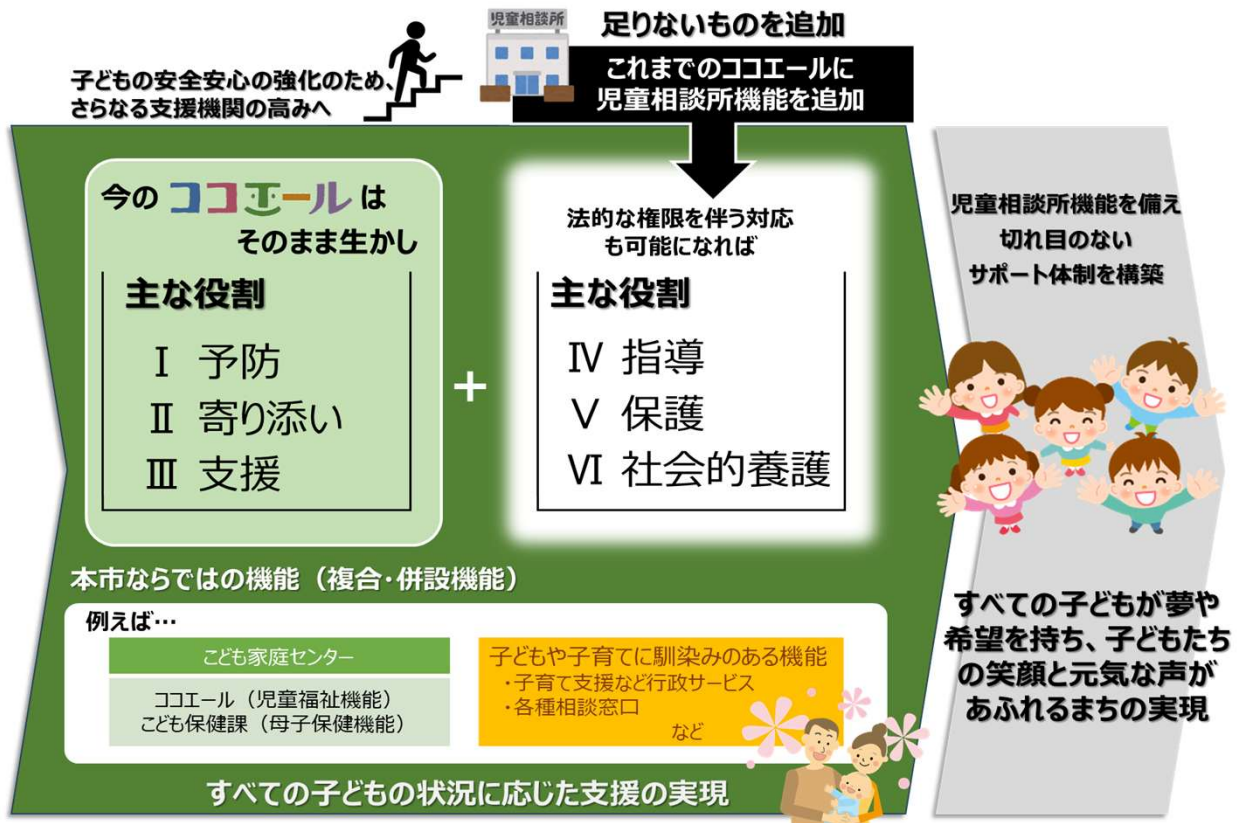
子どもの安全安心の強化のため、さらなる支援機関の高みへ

児童相談所

足りないものを追加

これまでのココエールに児童相談所機能を追加

今の ココエール は
そのまま生かし

主な役割

Ⅰ 予防
Ⅱ 寄り添い
Ⅲ 支援

＋

法的な権限を伴う対応も可能になれば

主な役割

Ⅳ 指導
Ⅴ 保護
Ⅵ 社会的養護

児童相談所機能を備え
切れ目のない
サポート体制を構築

本市ならではの機能（複合・併設機能）

例えば…

こども家庭センター

ココエール（児童福祉機能）
こども保健課（母子保健機能）

子どもや子育てに馴染みのある機能
・子育て支援など行政サービス
・各種相談窓口
など

すべての子どもが夢や希望を持ち、子どもたちの笑顔と元気な声があふれるまちの実現

すべての子どもの状況に応じた支援の実現